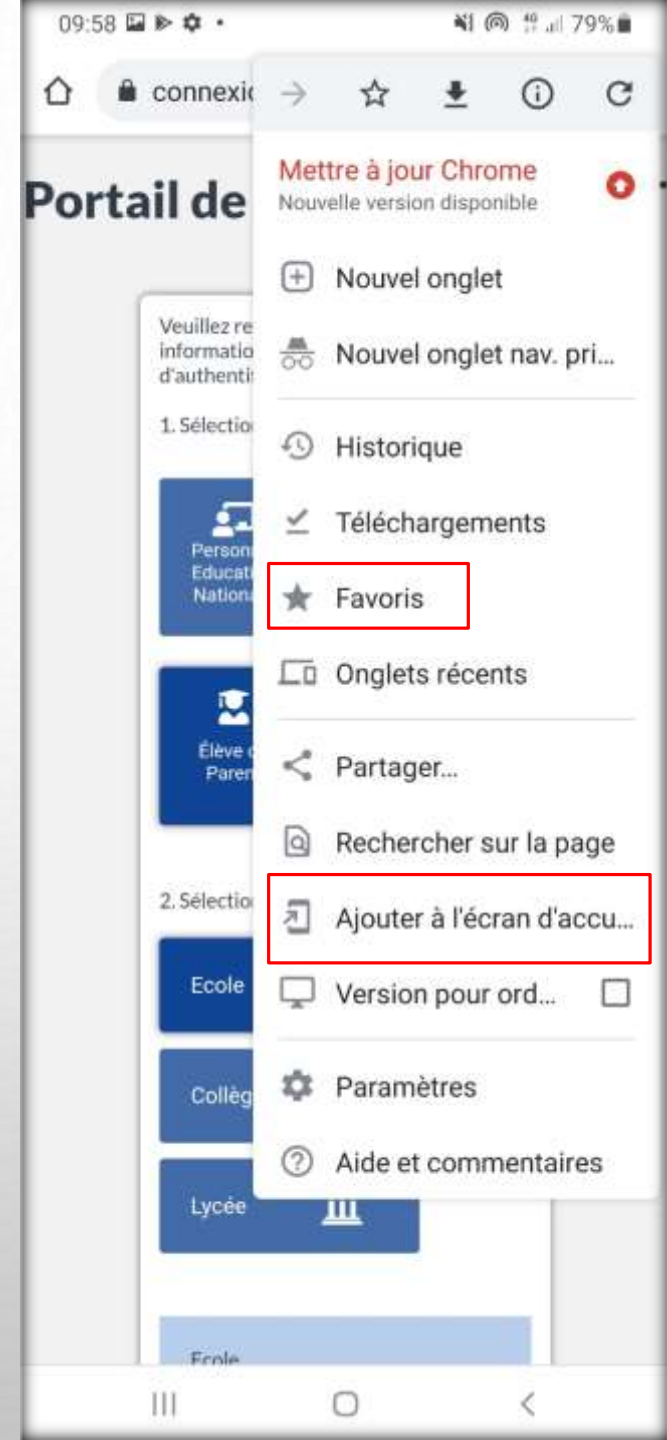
09:58 79%

connexi

Portail de

Veuillez re
informatio
d'authenti

1. Sélection

Person
Educat
Nationa

Élève
Paren

2. Sélection

Ecole

Collèg

Lycée

Ecole

Mettre à jour Chrome
Nouvelle version disponible

Nouvel onglet

Nouvel onglet nav. pri...

Historique

Téléchargements

Favoris

Onglets récents

Partager...

Rechercher sur la page

Ajouter à l'écran d'accu...

Version pour ord...

Paramètres

Aide et commentaires